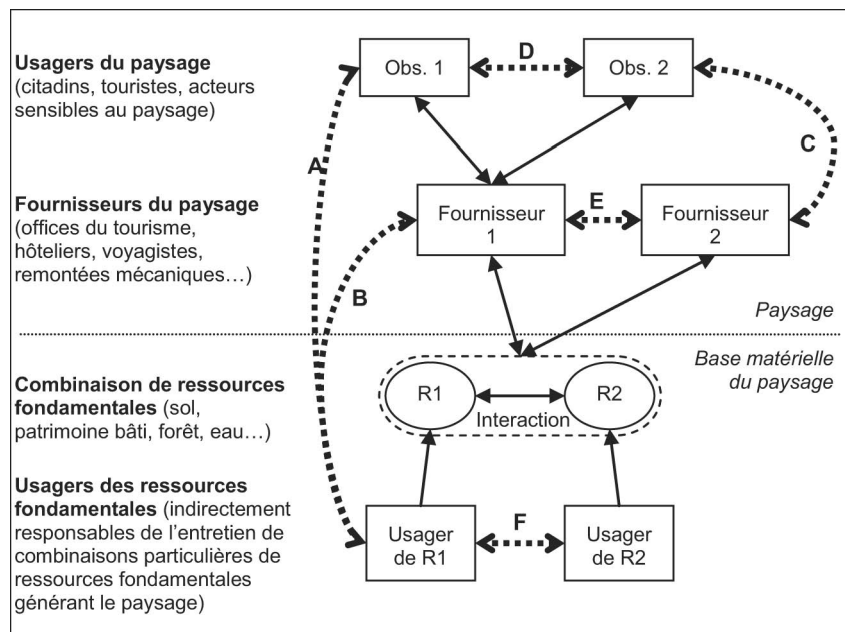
**Usagers du paysage** (citadins, touristes, acteurs sensibles au paysage)

Obs. 1

D

Obs. 2

A

C

**Fournisseurs du paysage** (offices du tourisme, hôteliers, voyagistes, remontées mécaniques…)

Fournisseur 1

E

Fournisseur 2

B

*Paysage*

*Base matérielle du paysage*

**Combinaison de ressources fondamentales** (sol, patrimoine bâti, forêt, eau…)

R1

Interaction

R2

**Usagers des ressources fondamentales** (indirectement responsables de l'entretien de combinaisons particulières de ressources fondamentales générant le paysage)

Usager de R1

F

Usager de R2